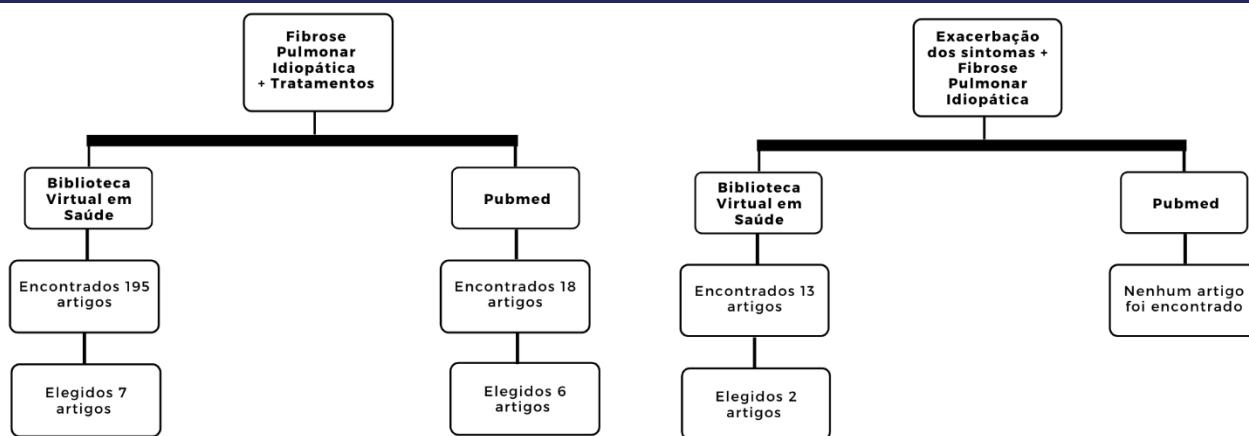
Fibrose Pulmonar Idiopática + Tratamentos

Biblioteca Virtual em Saúde

Encontrados 195 artigos

Elegidos 7 artigos

Pubmed

Encontrados 18 artigos

Elegidos 6 artigos

Exacerbação dos sintomas + Fibrose Pulmonar Idiopática

Biblioteca Virtual em Saúde

Encontrados 13 artigos

Elegidos 2 artigos

Pubmed

Nenhum artigo foi encontrado